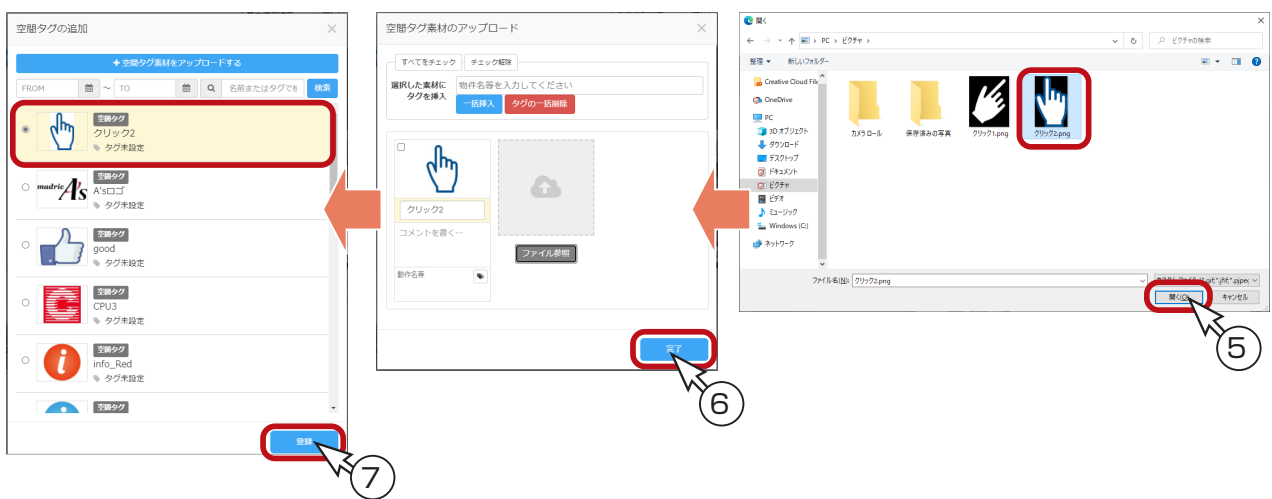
空間タグの追加

✚ 空間タグ素材をアップロードする

FROM ~ TO 名前またはタグで 検索

空間タグ
クリック2
タグ未設定

madric A's
空間タグ
A'sロゴ
タグ未設定

空間タグ
good
タグ未設定

空間タグ
CPU3
タグ未設定

空間タグ
info_Red
タグ未設定

空間タグ

登録

⑦

空間タグ素材のアップロード

すべてをチェック チェック解除

選択した素材にタグを挿入 物件名等を入力してください

一括挿入 タグの一括削除

クリック2

コメントを書く…

動作名等

ファイル参照

完了

⑥

開く

PC › ピクチャ ›

ピクチャの検索

整理 ▾ 新しいフォルダー

Creative Cloud File
OneDrive
PC
3D オブジェクト
ダウンロード
デスクトップ
ドキュメント
ピクチャ
ビデオ
ミュージック
Windows (C:)
ネットワーク

カメラ ロール
保存済みの写真
クリック1.png
クリック2.png

ファイル名(N): クリック2.png

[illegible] (*.jpg;*.jpeg

開く(O) キャンセル

⑤